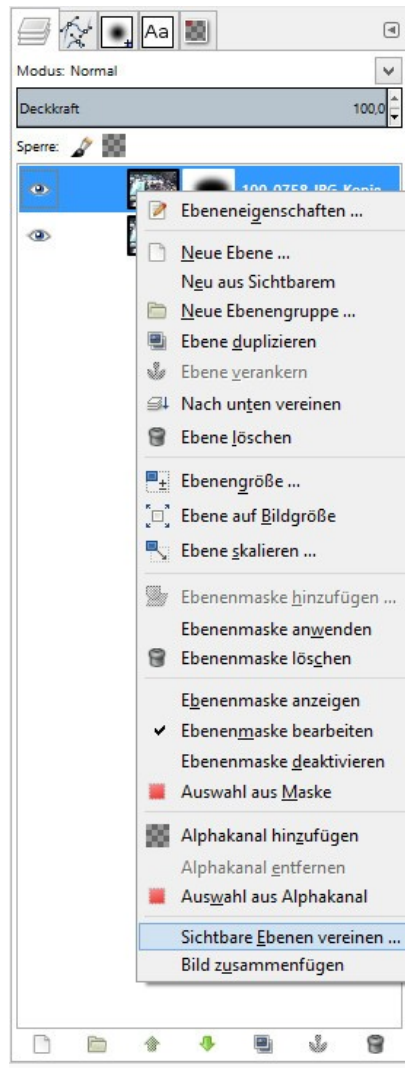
Aa

Modus: Normal

Deckkraft 100,0

Sperre:

100-0758.JPG-Kopie

Ebeneneigenschaften ...

Neue Ebene ...
Neu aus Sichtbarem
Neue Ebenengruppe ...
Ebene duplizieren
Ebene verankern
Nach unten vereinen
Ebene löschen

Ebenengröße ...
Ebene auf Bildgröße
Ebene skalieren ...

Ebenenmaske hinzufügen ...
Ebenenmaske anwenden
Ebenenmaske löschen

Ebenenmaske anzeigen
Ebenenmaske bearbeiten
Ebenenmaske deaktivieren
Auswahl aus Maske

Alphakanal hinzufügen
Alphakanal entfernen
Auswahl aus Alphakanal

Sichtbare Ebenen vereinen ...
Bild zusammenfügen